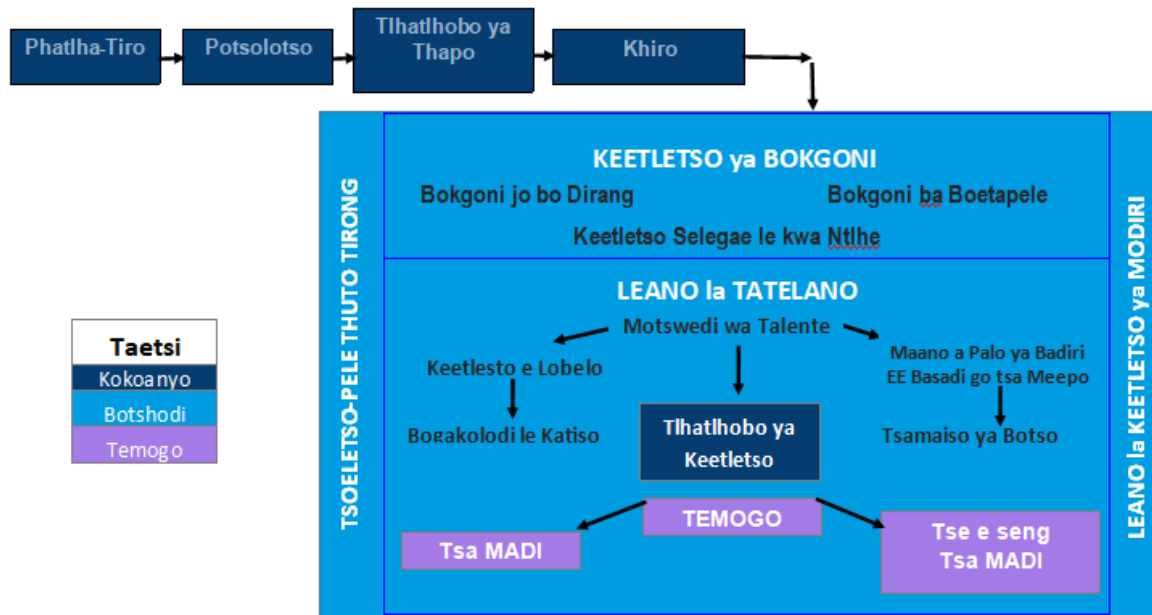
Phatlha-Tiro

Potsolotso

Tlhatlhobo ya Thapo

Khiro

TSOELETSO-PELE THUTO TIRONG

KEETLETSO ya BOKGONI

Bokgoni jo bo Dirang

Bokgoni ba Boetapele

Keetletso Selegae le kwa Ntlhe

LEANO la TATELANO

Motswedi wa Talente

Keetlesto e Lobelo

Bogakolodi le Katiso

Tlhatlhobo ya Keetletso

Maano a Palo ya Badiri EE Basadi go tsa Meepo

Tsamaiso ya Botso

TEMOGO

Tsa MADI

Tse e seng Tsa MADI

LEANO la KEETLETSO ya MODIRI

| Taetsi |
|---|
| Kokoanyo |
| Botshodi |
| Temogo |